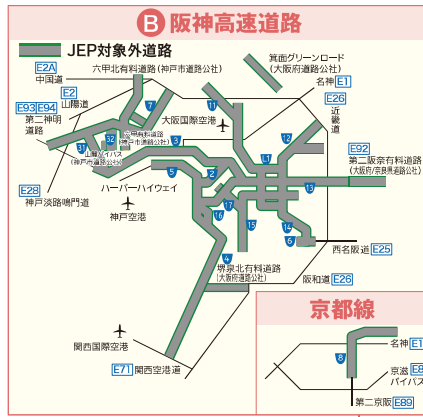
B 阪神高速道路

JEP対象外道路

箕面グリーンロード（大阪府道路公社）

名神 E1

六甲北有料道路（神戸市道路公社）

E2A 中国道

E2 山陽道

E93 E94 第二神明道路

E26 近畿道

大阪国際空港

7

1

11

12

E92 第二阪奈有料道路（大阪府/奈良県道路公社）

32

3

31

5

山麓バイパス（神戸市道路公社）

E28 神戸淡路鳴門道

ハーバーハイウェイ

神戸空港

2

16

17

15

14

6

13

西名阪道 E25

4

堺泉北有料道路（大阪府道路公社）

阪和道 E26

関西国際空港

E71 関西空港道

京都線

8

名神 E1

京滋バイパス E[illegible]

第二京阪 E89